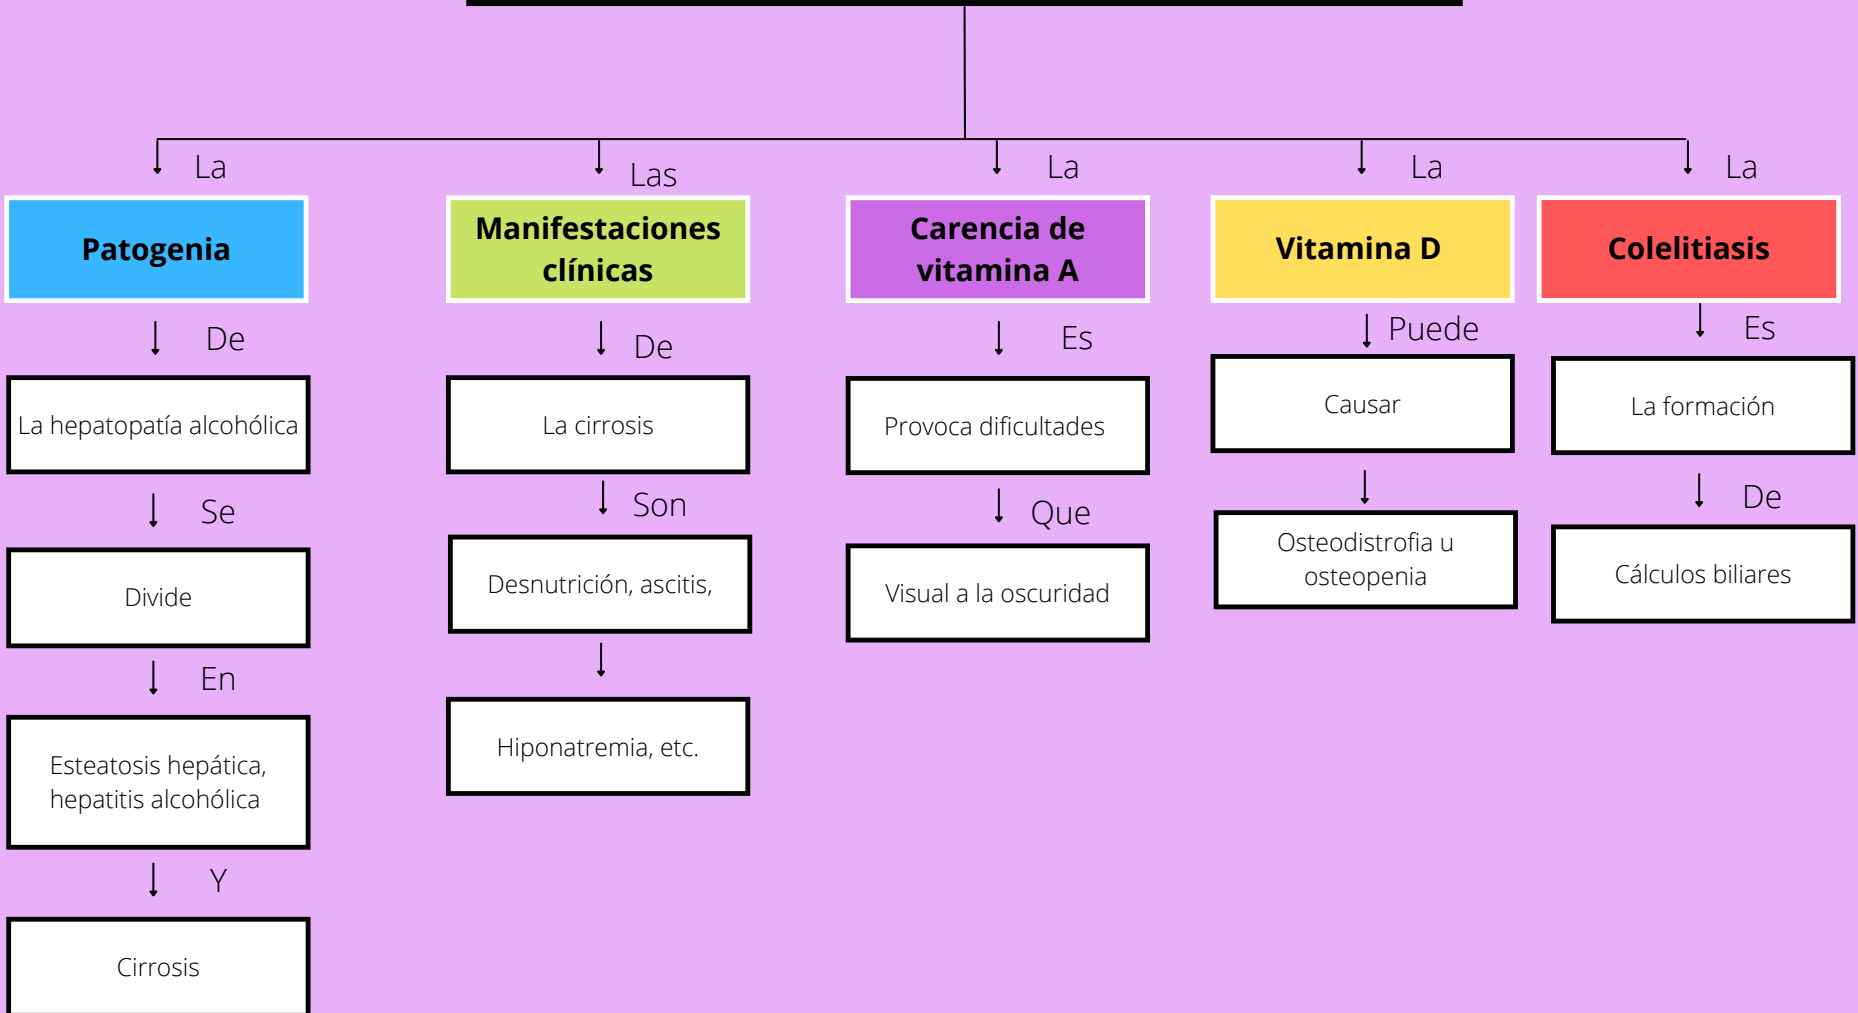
La

Patogenia

De

La hepatopatía alcohólica

Se

Divide

En

Esteatosis hepática, hepatitis alcohólica

Y

Cirrosis

Las

Manifestaciones clínicas

De

La cirrosis

Son

Desnutrición, ascitis,

Hiponatremia, etc.

La

Carencia de vitamina A

Es

Provoca dificultades

Que

Visual a la oscuridad

La

Vitamina D

Puede

Causar

Osteodistrofia u osteopenia

La

Colelitiasis

Es

La formación

De

Cálculos biliares